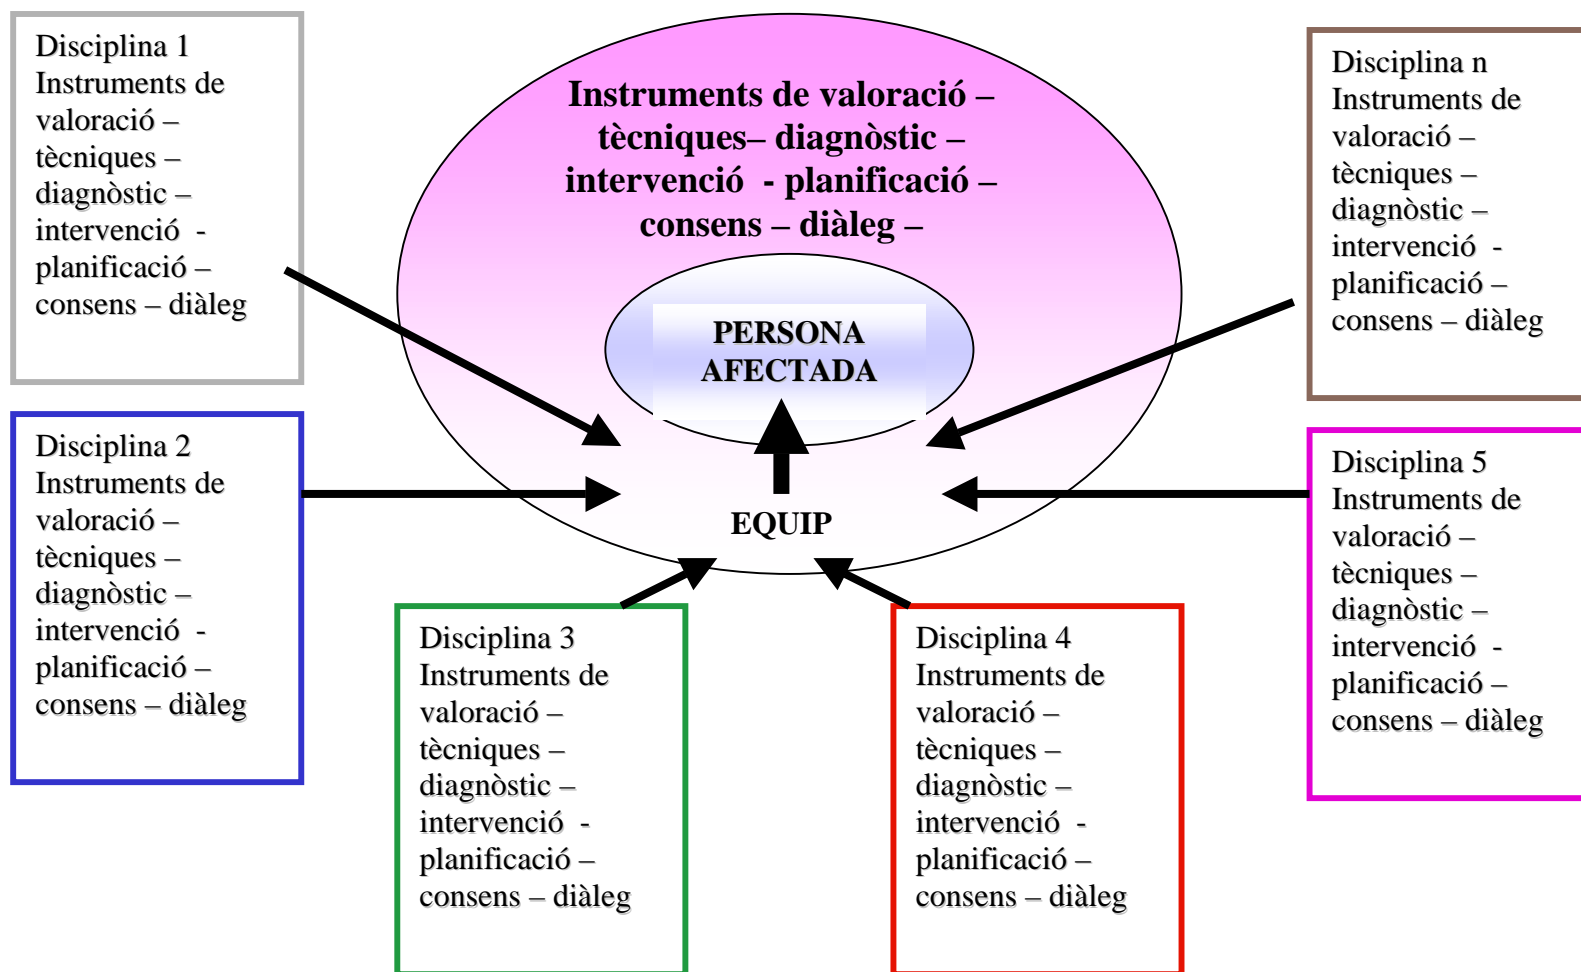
Disciplina 1
Instruments de valoració – tècniques – diagnòstic – intervenció - planificació – consens – diàleg

Instruments de valoració – tècniques– diagnòstic – intervenció - planificació – consens – diàleg –

PERSONA AFECTADA

EQUIP

Disciplina n
Instruments de valoració – tècniques – diagnòstic – intervenció - planificació – consens – diàleg

Disciplina 2
Instruments de valoració – tècniques – diagnòstic – intervenció - planificació – consens – diàleg

Disciplina 5
Instruments de valoració – tècniques – diagnòstic – intervenció - planificació – consens – diàleg

Disciplina 3
Instruments de valoració – tècniques – diagnòstic – intervenció - planificació – consens – diàleg

Disciplina 4
Instruments de valoració – tècniques – diagnòstic – intervenció - planificació – consens – diàleg